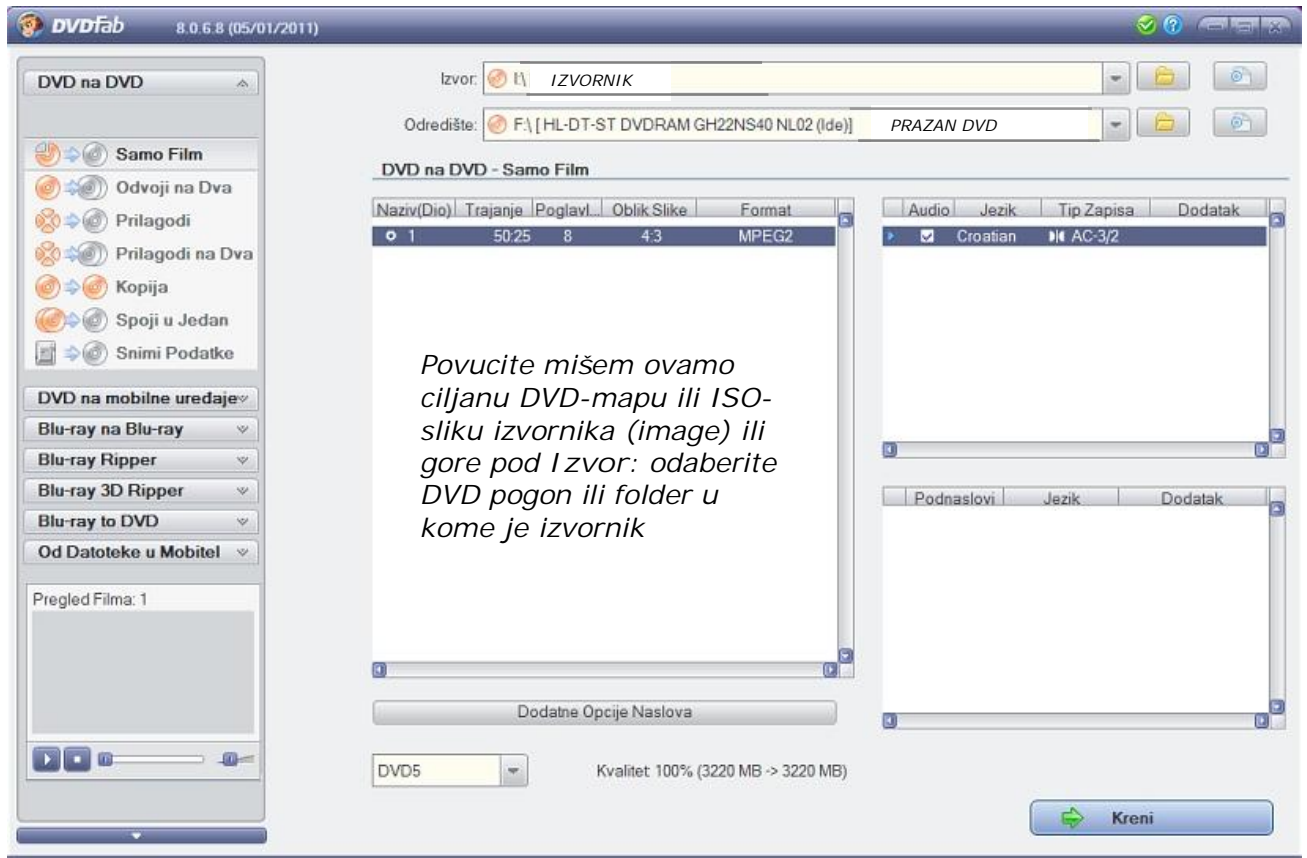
DVDFab 8.0.6.8 (05/01/2011)

DVD na DVD

Samo Film
Odvoji na Dva
Prilagodi
Prilagodi na Dva
Kopija
Spoji u Jedan
Snimi Podatke

DVD na mobilne uređaje
Blu-ray na Blu-ray
Blu-ray Ripper
Blu-ray 3D Ripper
Blu-ray to DVD
Od Datoteke u Mobitel

Pregled Filma: 1

Izvor: I:\ IZVORNIK

Odredište: F:\ [ HL-DT-ST DVDRAM GH22NS40 NL02 (Ide)] PRAZAN DVD

DVD na DVD - Samo Film

| Naziv(Dio) | Trajanje | Poglavl... | Oblik Slike | Format |
|---|---|---|---|---|
| 1 | 50:25 | 8 | 4:3 | MPEG2 |

| Audio | Jezik | Tip Zapisa | Dodatak |
|---|---|---|---|
| ☑ | Croatian | AC-3/2 | |

| Podnaslovi | Jezik | Dodatak |
|---|---|---|

Povucite mišem ovamo ciljanu DVD-mapu ili ISO-sliku izvornika (image) ili gore pod Izvor: odaberite DVD pogon ili folder u kome je izvornik

Dodatne Opcije Naslova

DVD5

Kvalitet: 100% (3220 MB -> 3220 MB)

Kreni